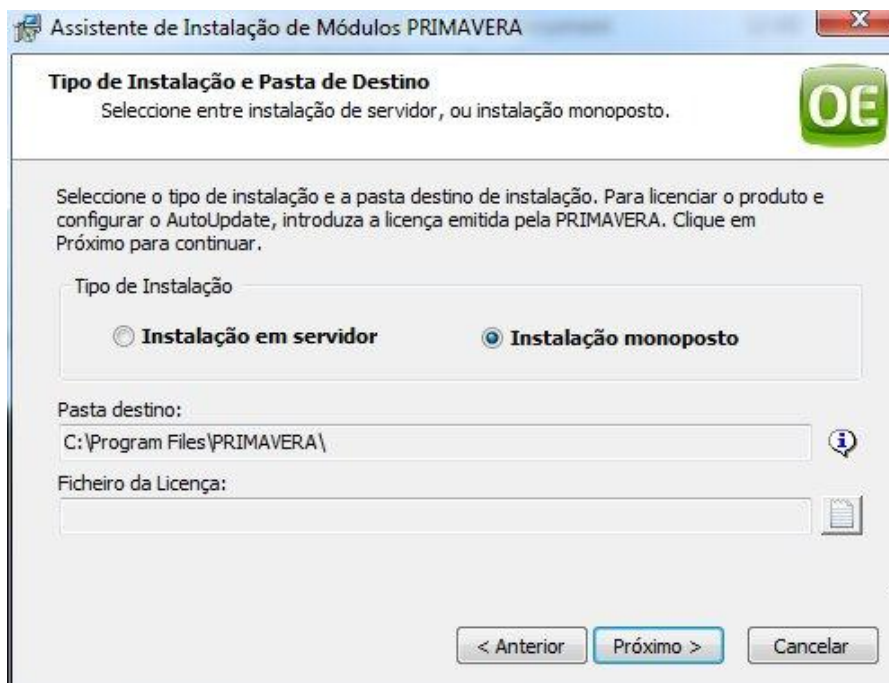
Assistente de Instalação de Módulos PRIMAVERA

Tipo de Instalação e Pasta de Destino
Seleccione entre instalação de servidor, ou instalação monoposto.

OE

Seleccione o tipo de instalação e a pasta destino de instalação. Para licenciar o produto e configurar o AutoUpdate, introduza a licença emitida pela PRIMAVERA. Clique em Próximo para continuar.

Tipo de Instalação

Instalação em servidor

Instalação monoposto

Pasta destino:

C:\Program Files\PRIMAVERA\

Ficheiro da Licença:

< Anterior

Próximo >

Cancelar